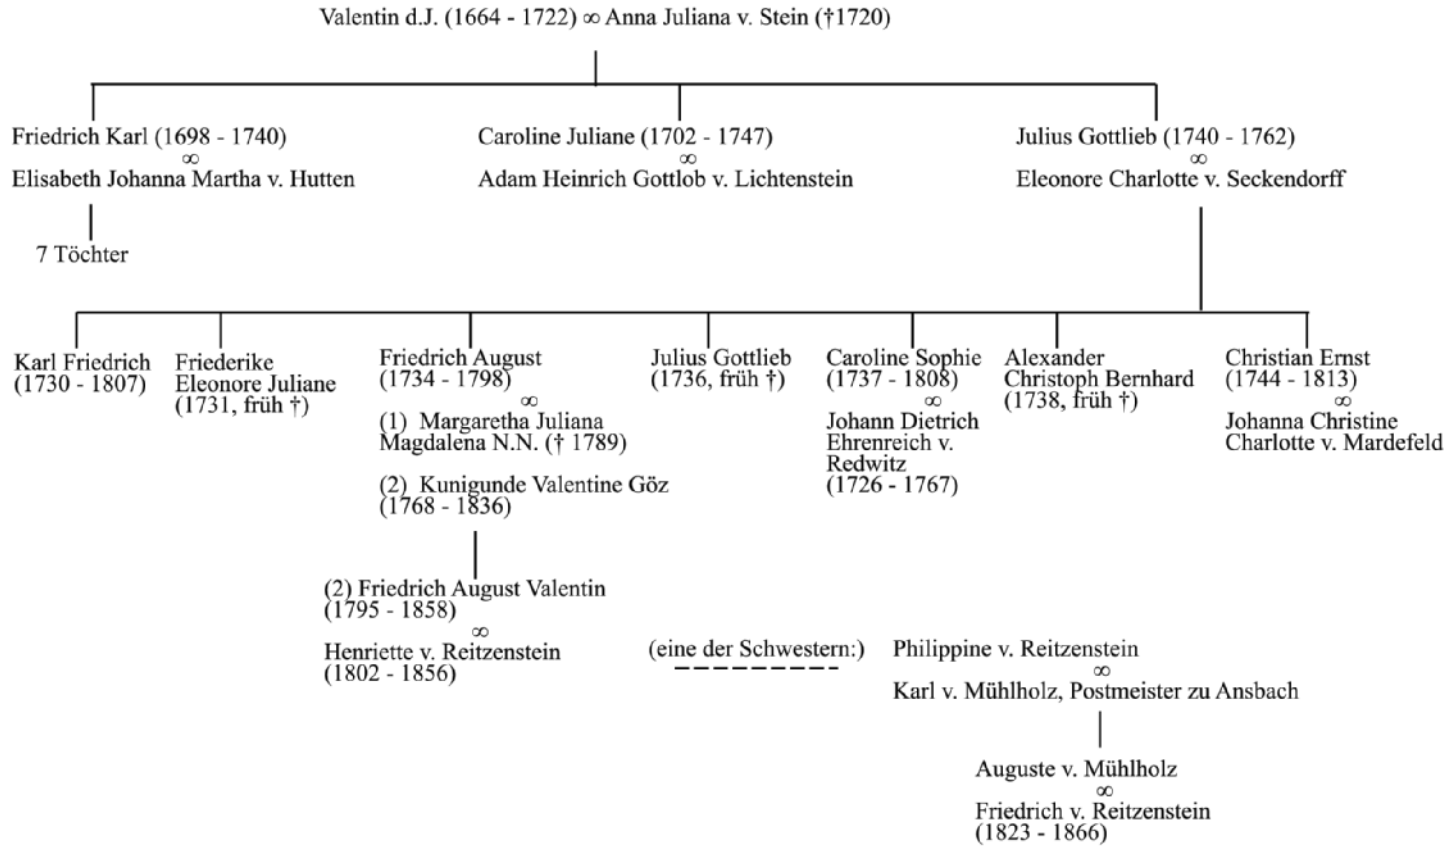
Valentin d.J. (1664 - 1722) ∞ Anna Juliana v. Stein (†1720)

Friedrich Karl (1698 - 1740)
∞
Elisabeth Johanna Martha v. Hutten

7 Töchter

Caroline Juliane (1702 - 1747)
∞
Adam Heinrich Gottlob v. Lichtenstein

Julius Gottlieb (1740 - 1762)
∞
Eleonore Charlotte v. Seckendorff

Karl Friedrich (1730 - 1807)

Friederike Eleonore Juliane (1731, früh †)

Friedrich August (1734 - 1798)
∞
(1) Margaretha Juliana Magdalena N.N. († 1789)

(2) Kunigunde Valentine Göz (1768 - 1836)

(2) Friedrich August Valentin (1795 - 1858)
∞
Henriette v. Reitzenstein (1802 - 1856)

Julius Gottlieb (1736, früh †)

Caroline Sophie (1737 - 1808)
∞
Johann Dietrich Ehrenreich v. Redwitz (1726 - 1767)

Alexander Christoph Bernhard (1738, früh †)

Christian Ernst (1744 - 1813)
∞
Johanna Christine Charlotte v. Mardefeld

(eine der Schwestern:)

Philippine v. Reitzenstein
∞
Karl v. Mühlholz, Postmeister zu Ansbach

Auguste v. Mühlholz
∞
Friedrich v. Reitzenstein (1823 - 1866)